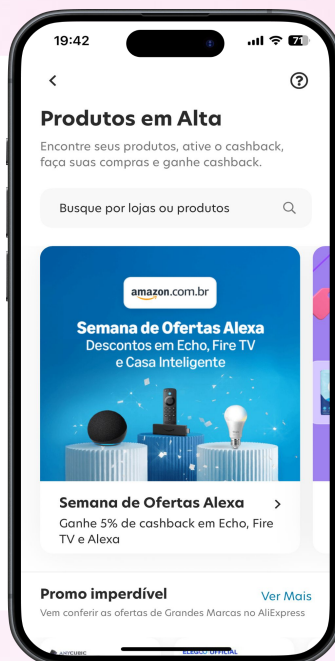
19:42

71

<

?

Produtos em Alta

Encontre seus produtos, ative o cashback, faça suas compras e ganhe cashback.

Busque por lojas ou produtos

amazon.com.br

Semana de Ofertas Alexa
Descontos em Echo, Fire TV e Casa Inteligente

Semana de Ofertas Alexa >

Ganhe 5% de cashback em Echo, Fire TV e Alexa

Promo imperdível

Ver Mais

Vem conferir as ofertas de Grandes Marcas no AliExpress